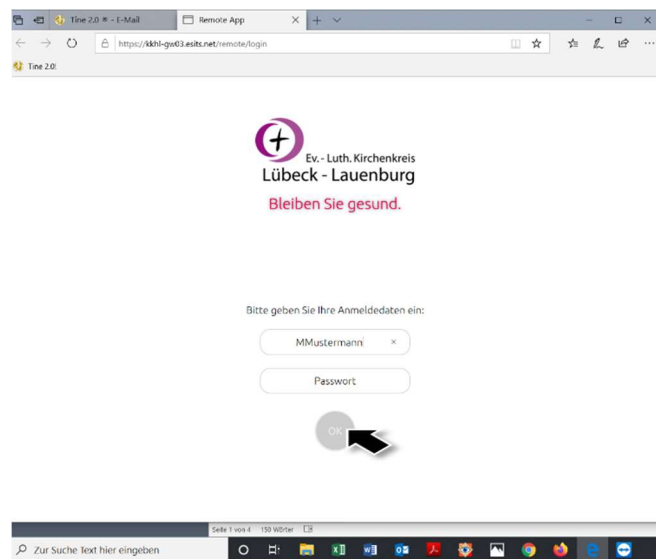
Tine 2.0 ✻ - E-Mail

Remote App

https://kkhl-gw03.esits.net/remote/login

Tine 2.0

Ev.- Luth. Kirchenkreis
Lübeck - Lauenburg

Bleiben Sie gesund.

Bitte geben Sie Ihre Anmeldedaten ein:

MMustermann

Passwort

OK

Seite 1 von 4 150 Wörter

Zur Suche Text hier eingeben